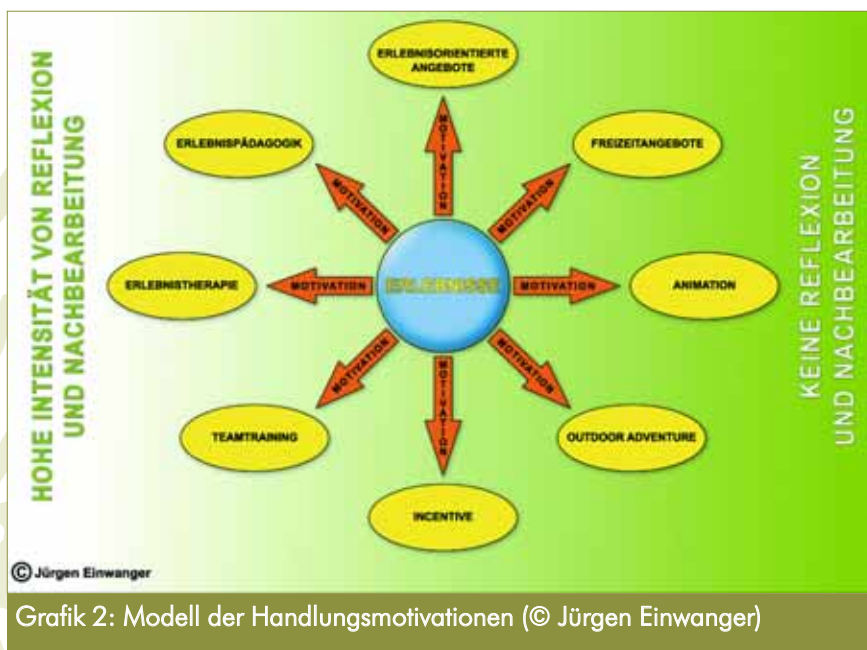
HOHE INTENSITÄT VON REFLEXION UND NACHBEARBEITUNG

ERLEBNISORIENTIERTE ANGEBOTE

ERLEBNISPÄDAGOGIK

FREIZEITANGEBOTE

ERLEBNISTHERAPIE

ERLEBNISSE

ANIMATION

TEAMTRAINING

OUTDOOR ADVENTURE

INCENTIVE

MOTIVATION

MOTIVATION

MOTIVATION

MOTIVATION

MOTIVATION

MOTIVATION

MOTIVATION

MOTIVATION

KEINE REFLEXION UND NACHBEARBEITUNG

© Jürgen Einwanger

Grafik 2: Modell der Handlungsmotivationen (© Jürgen Einwanger)